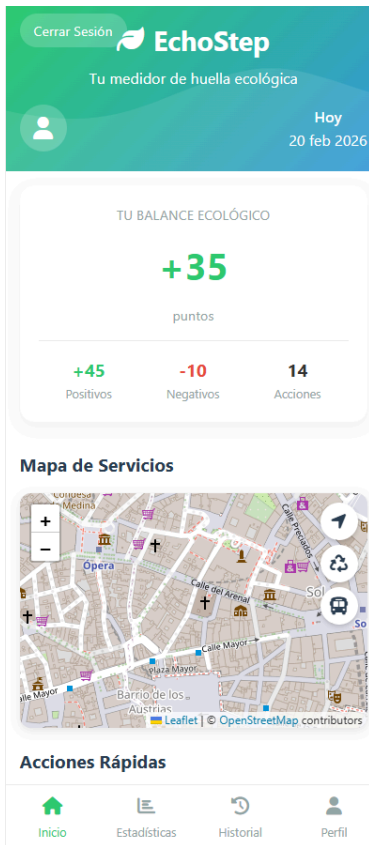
Cerrar Sesión

EchoStep

Tu medidor de huella ecológica

Hoy
20 feb 2026

TU BALANCE ECOLÓGICO

+35

puntos

| +45 | -10 | 14 |
|---|---|---|
| Positivos | Negativos | Acciones |

Mapa de Servicios

+
−

Condesa
Medina
Ópera
Calle del Arenal
Calle Mayor
Calle Mayor
Plaza Mayor
Barrio de los Austrias
Calle Preciados
Sol

Leaflet | © OpenStreetMap contributors

Acciones Rápidas

Inicio
Estadísticas
Historial
Perfil